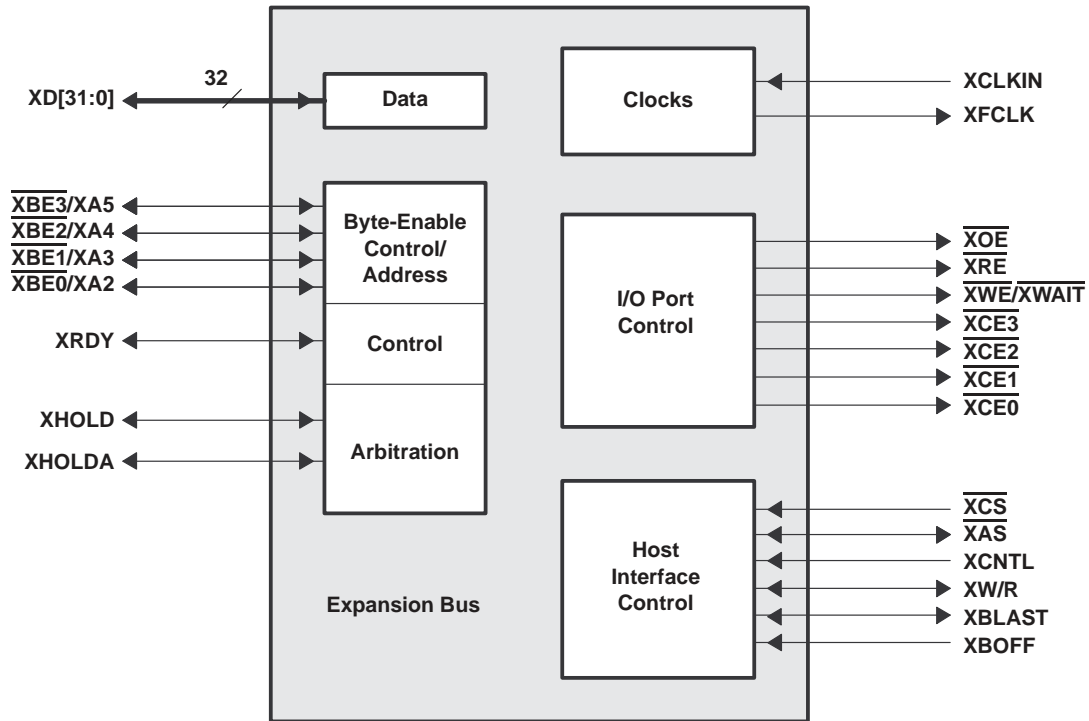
XD[31:0]

32

Data

Clocks

XCLKIN

XFCLK

$\overline{XBE3}$/XA5

$\overline{XBE2}$/XA4

$\overline{XBE1}$/XA3

$\overline{XBE0}$/XA2

Byte-Enable Control/ Address

XRDY

Control

XHOLD

XHOLDA

Arbitration

I/O Port Control

$\overline{XOE}$

$\overline{XRE}$

$\overline{XWE}$/$\overline{XWAIT}$

$\overline{XCE3}$

$\overline{XCE2}$

$\overline{XCE1}$

$\overline{XCE0}$

Host Interface Control

$\overline{XCS}$

$\overline{XAS}$

XCNTL

XW/R

XBLAST

XBOFF

Expansion Bus